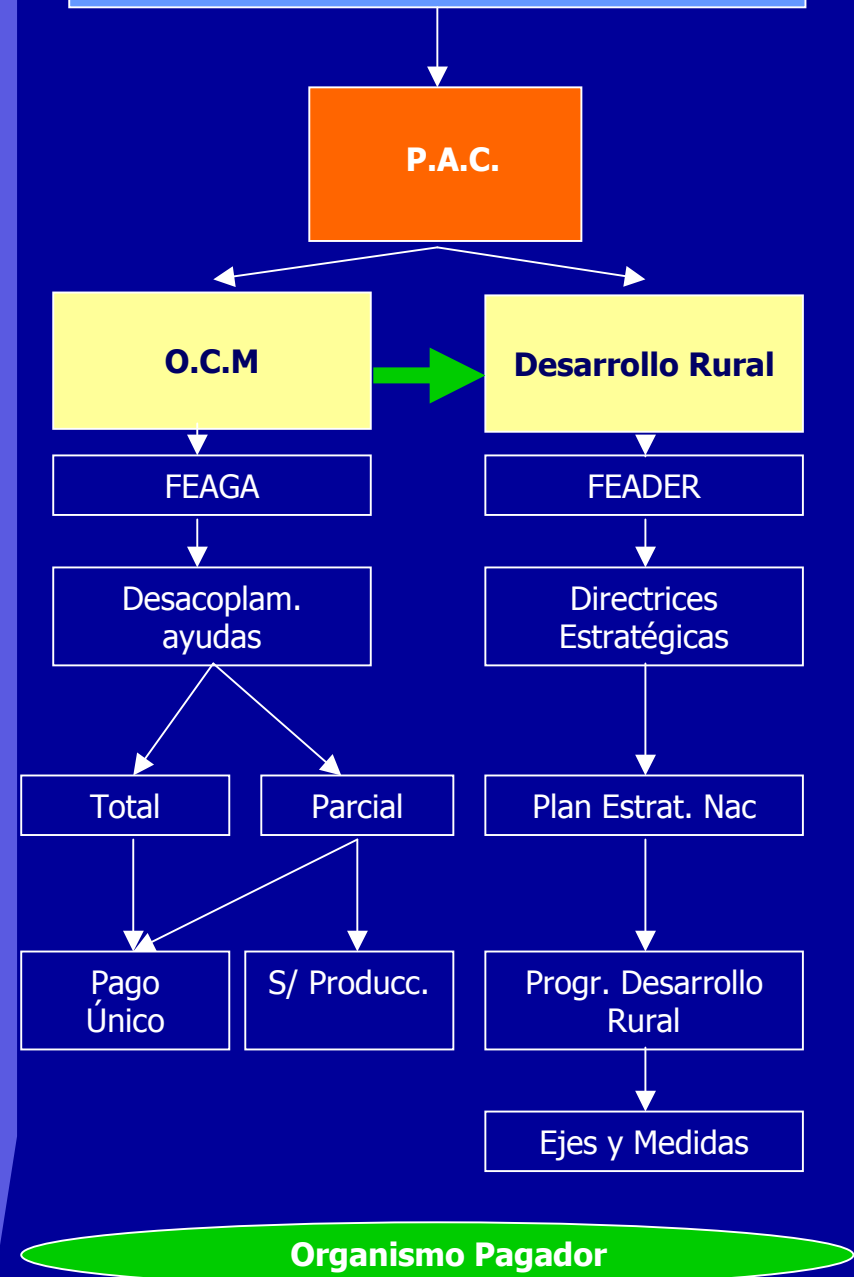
P.A.C.

O.C.M

Desarrollo Rural

FEAGA

FEADER

Desacoplam. ayudas

Directrices Estratégicas

Total

Parcial

Plan Estrat. Nac

Pago Único

S/ Producc.

Progr. Desarrollo Rural

Ejes y Medidas

Organismo Pagador